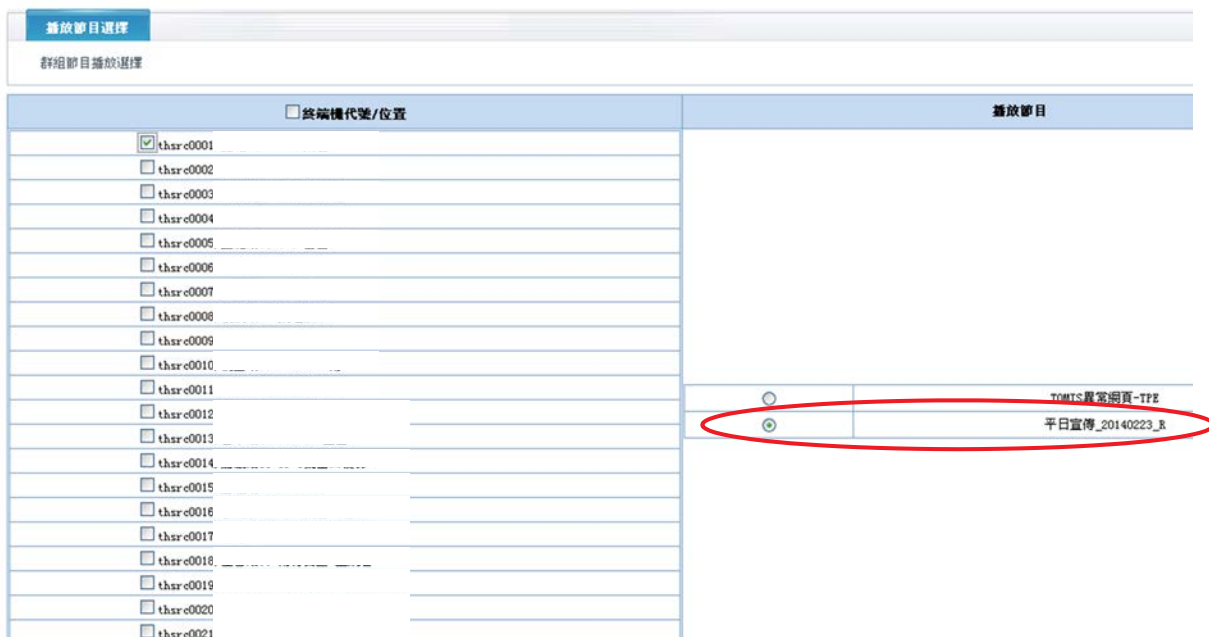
播放節目選擇

群組節目播放選擇

| 終端機代號/位置 | 播放節目 |
|---|---|
| thsrc0001 | |
| thsrc0002 | |
| thsrc0003 | |
| thsrc0004 | |
| thsrc0005 | |
| thsrc0006 | |
| thsrc0007 | |
| thsrc0008 | |
| thsrc0009 | |
| thsrc0010 | |
| thsrc0011 | TOMIS異常網頁-TPE |
| thsrc0012 | 平日宣傳_20140223_R |
| thsrc0013 | |
| thsrc0014 | |
| thsrc0015 | |
| thsrc0016 | |
| thsrc0017 | |
| thsrc0018 | |
| thsrc0019 | |
| thsrc0020 | |
| thsrc0021 | |